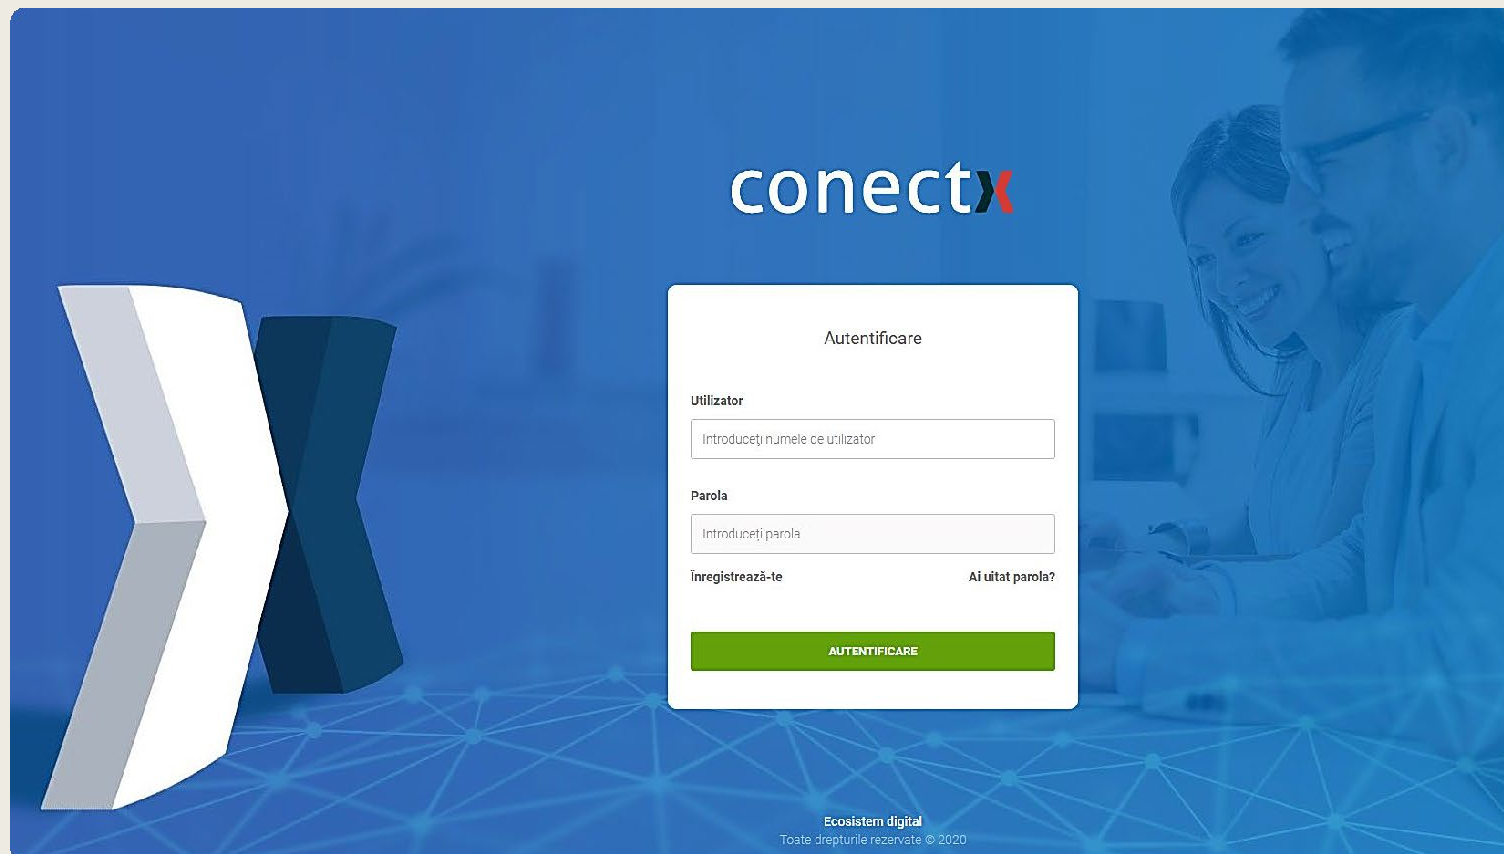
conectx

Autentificare

Utilizator

Introduceți numele de utilizator

Parola

Introduceți parola

Înregistrează-te

Ai uitat parola?

AUTENTIFICARE

Ecosistem digital
Toate drepturile rezervate © 2020